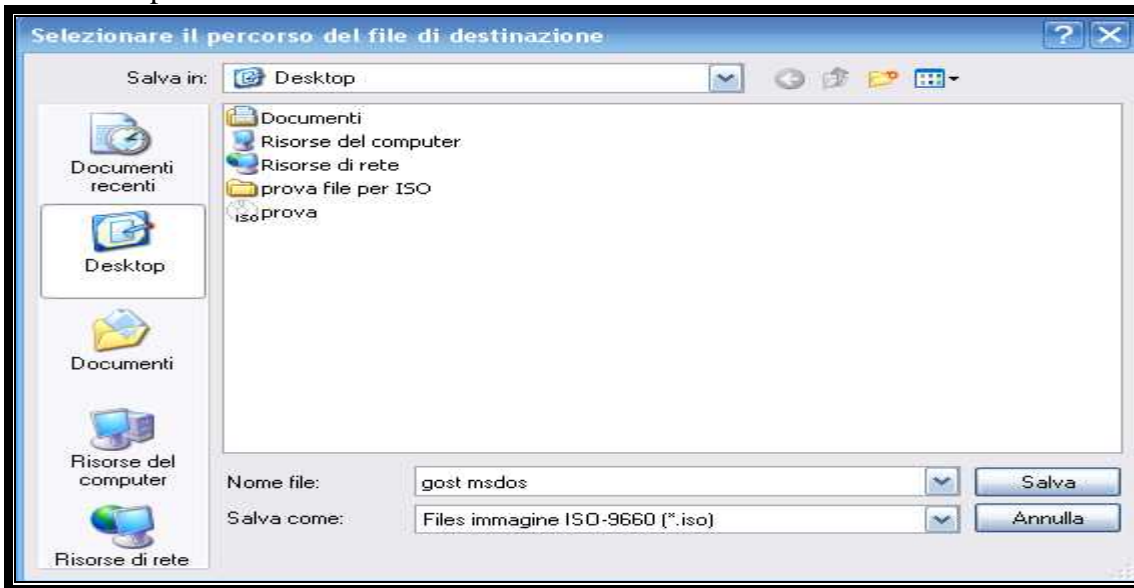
Selezionare il percorso del file di destinazione

Salva in: Desktop

Documenti recenti

Desktop

Documenti

Risorse del computer

Risorse di rete

Documenti
Risorse del computer
Risorse di rete
prova file per ISO
iso prova

Nome file: gost msdos

Salva come: Files immagine ISO-9660 (*.iso)

Salva

Annulla